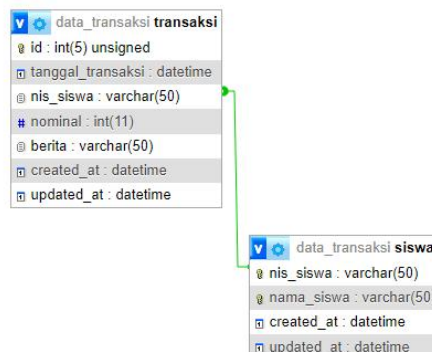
data_transaksi transaksi
id : int(5) unsigned
tanggal_transaksi : datetime
nis_siswa : varchar(50)
nominal : int(11)
berita : varchar(50)
created_at : datetime
updated_at : datetime

data_transaksi siswa
nis_siswa : varchar(50)
nama_siswa : varchar(50
created_at : datetime
updated_at : datetime